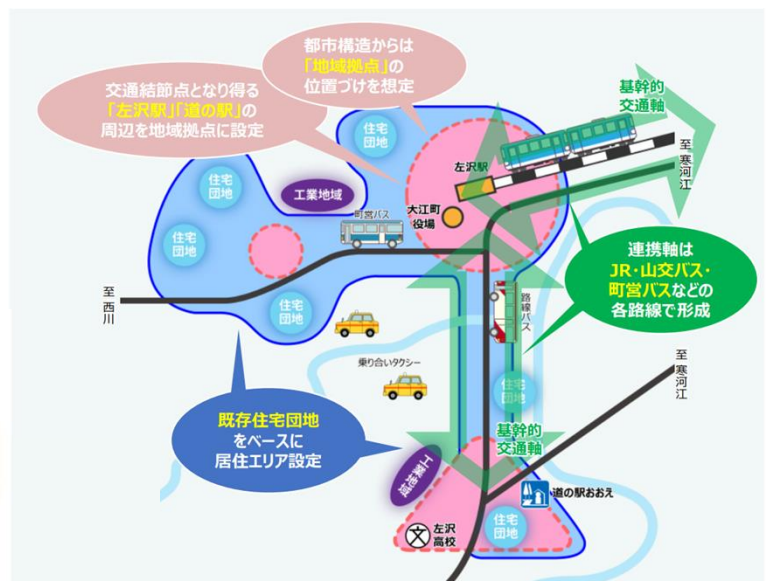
都市構造からは
「地域拠点」の
位置づけを想定

交通結節点となり得る
「左沢駅」「道の駅」の
周辺を地域拠点に設定

基幹的
交通軸

至
寒河江

住宅
団地

住宅
団地

工業地域

左沢駅

住宅
団地

町営バス

大江町
役場

連携軸は
JR・山交バス・
町営バスなどの
各路線で形成

至
西川

住宅
団地

路線バス

乗り合いタクシー

至
寒河江

既存住宅団地
をベースに
居住エリア設定

住宅
団地

基幹的
交通軸

工業地域

道の駅おおえ

左沢
高校

住宅
団地